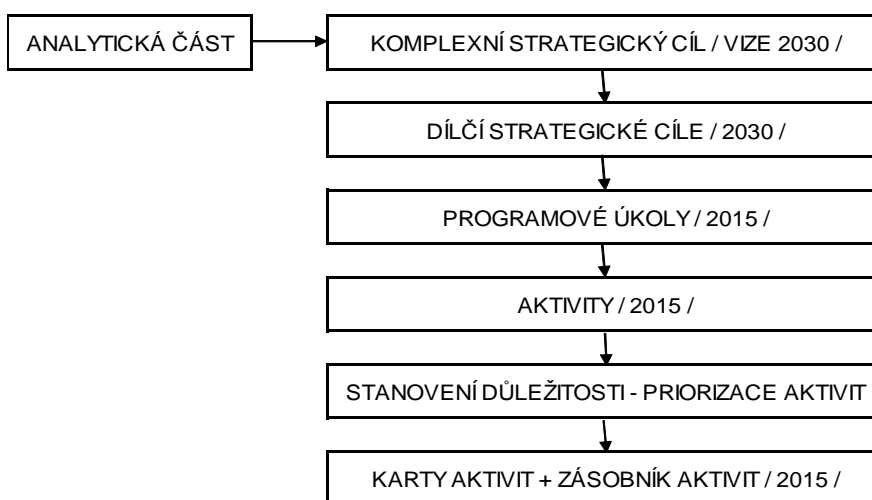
ANALYTICKÁ ČÁST

KOMPLEXNÍ STRATEGICKÝ CÍL / VIZE 2030 /

DÍLČÍ STRATEGICKÉ CÍLE / 2030 /

PROGRAMOVÉ ÚKOLY / 2015 /

AKTIVITY / 2015 /

STANOVENÍ DŮLEŽITOSTI - PRIORIZACE AKTIVIT

KARTY AKTIVIT + ZÁSOBNÍK AKTIVIT / 2015 /